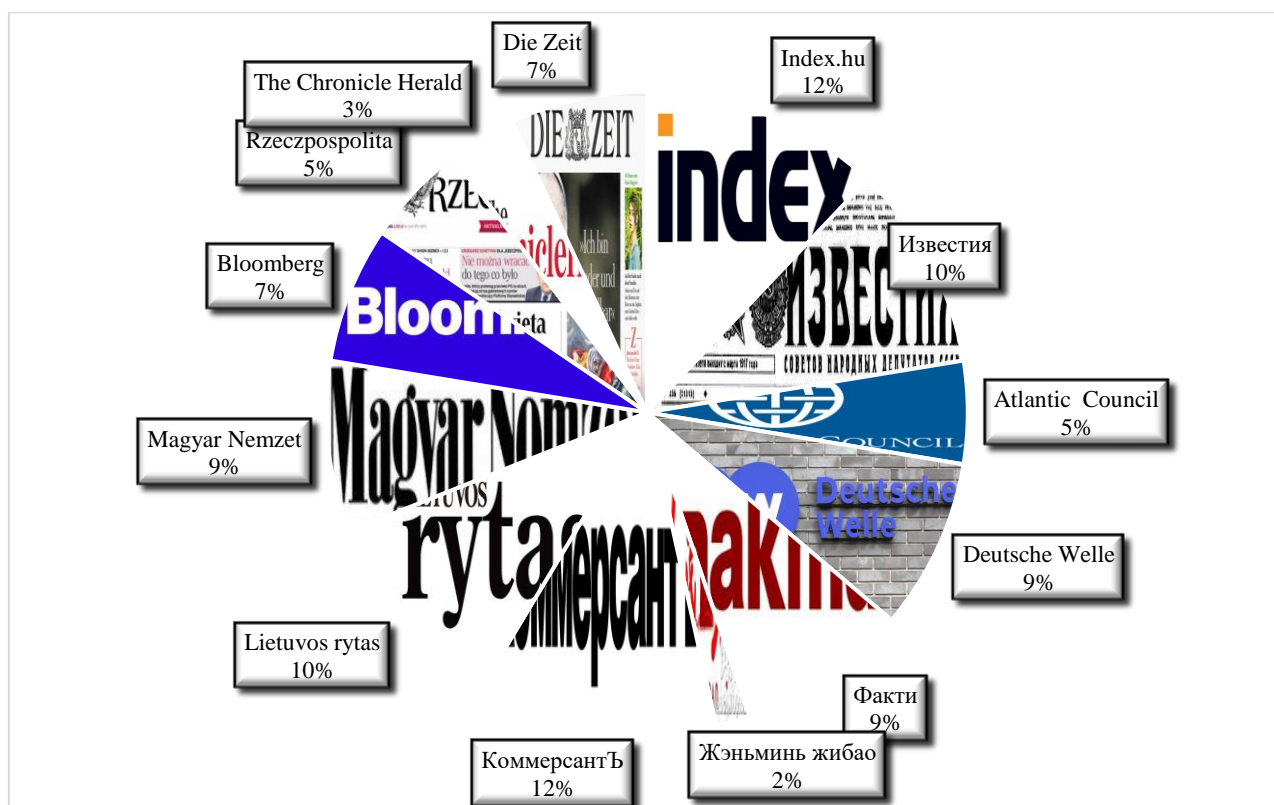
Die Zeit
7%

Index.hu
12%

The Chronicle Herald
3%

Rzeczpospolita
5%

Известия
10%

Bloomberg
7%

Atlantic Council
5%

Magyar Nemzet
9%

Deutsche Welle
9%

Lietuvos rytas
10%

Факти
9%

Жэньминь жибао
2%

КоммерсантЪ
12%

DIE ZEIT

index

ИЗВЕСТИЯ

СОВЕТОВ НАРОДНЫХ ДЕПУТАТОВ

COUNCIL

Deutsche Welle

Bloom

Magyar Nemzet

Lietuvos

rytas

КОММЕРСАНТЪ

RZECZ

Nie można wracać do tego co było